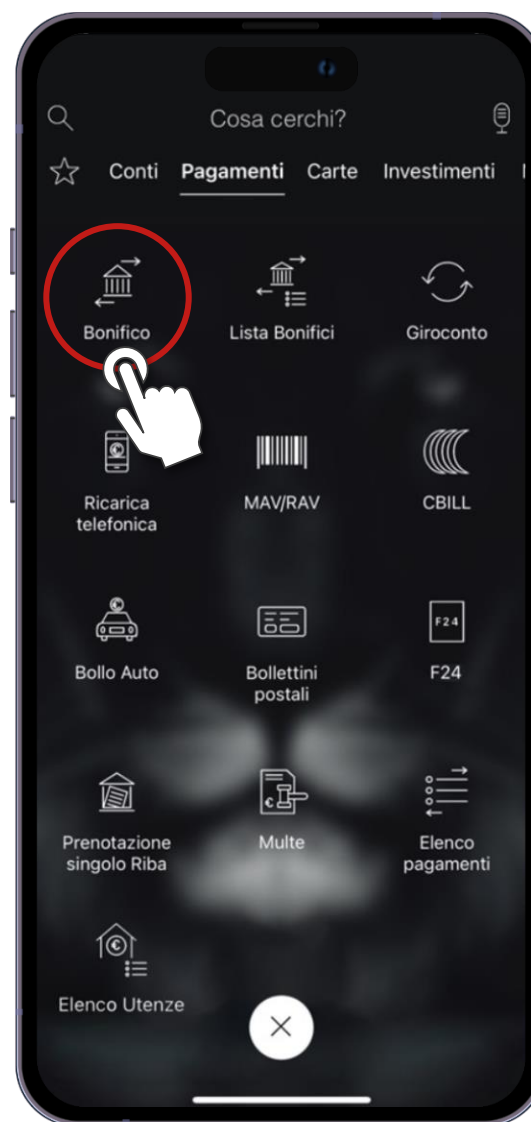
Cosa cerchi?

Conti Pagamenti Carte Investimenti

Bonifico
Lista Bonifici
Giroconto

Ricarica telefonica
MAV/RAV
CBILL

Bollo Auto
Bollettini postali
F24

F24

Prenotazione singolo Riba
Multe
Elenco pagamenti

Elenco Utenze